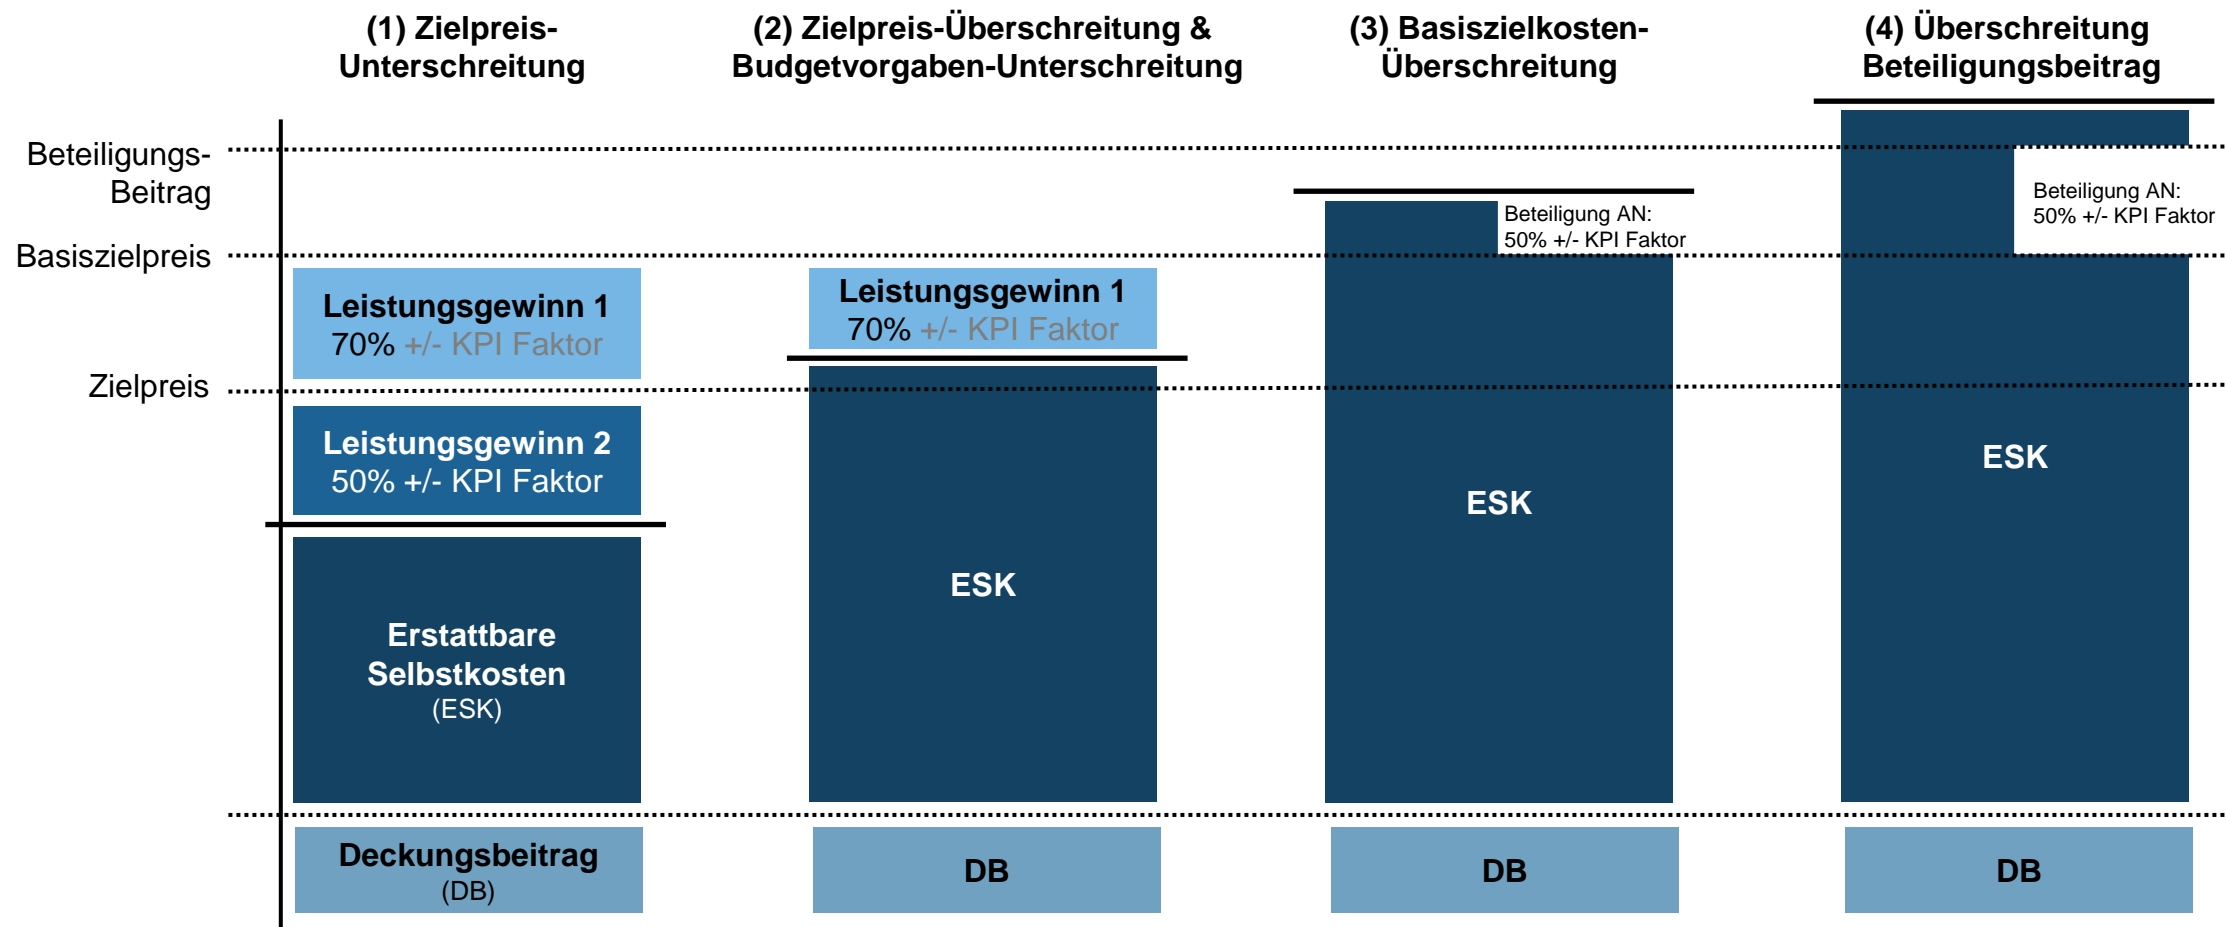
(1) Zielpreis-Unterschreitung

(2) Zielpreis-Überschreitung & Budgetvorgaben-Unterschreitung

(3) Basiszielkosten-Überschreitung

(4) Überschreitung Beteiligungsbeitrag

Beteiligungs-Beitrag

Basiszielpreis

Zielpreis

Leistungsgewinn 1
70% +/- KPI Faktor

Leistungsgewinn 2
50% +/- KPI Faktor

Erstattbare Selbstkosten
(ESK)

Deckungsbeitrag
(DB)

Leistungsgewinn 1
70% +/- KPI Faktor

ESK

DB

Beteiligung AN:
50% +/- KPI Faktor

ESK

DB

Beteiligung AN:
50% +/- KPI Faktor

ESK

DB